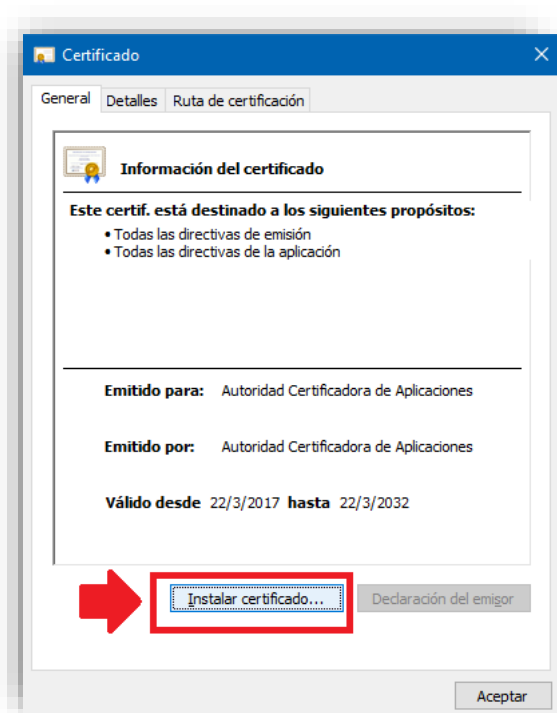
Certificado

General | Detalles | Ruta de certificación

Información del certificado

Este certif. está destinado a los siguientes propósitos:
• Todas las directivas de emisión
• Todas las directivas de la aplicación

Emitido para: Autoridad Certificadora de Aplicaciones

Emitido por: Autoridad Certificadora de Aplicaciones

Válido desde 22/3/2017 hasta 22/3/2032

Instalar certificado...

Declaración del emisor

Aceptar